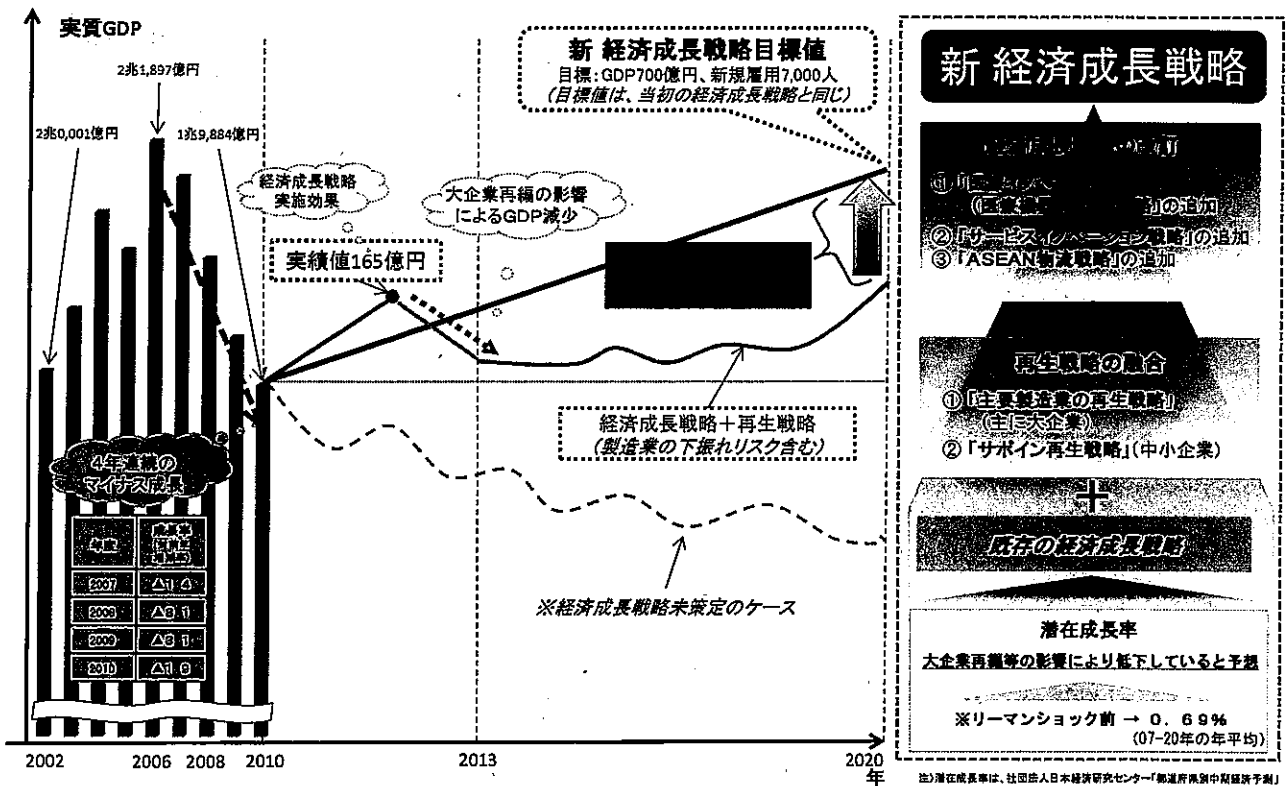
実質GDP

2兆1,897億円

2兆0,001億円

1兆9,884億円

経済成長戦略実施効果

大企業再編の影響によるGDP減少

新 経済成長戦略目標値
目標：GDP700億円、新規雇用7,000人
(目標値は、当初の経済成長戦略と同じ)

実績値165億円

経済成長戦略＋再生戦略
(製造業の下振れリスク含む)

4年連続のマイナス成長

| 年度 | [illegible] |
|---|---|
| 2007 | △1.4 |
| 2008 | △8.1 |
| 2009 | △8.1 |
| 2010 | △1.0 |

※経済成長戦略未策定のケース

2002 2006 2008 2010 2013 2020 年

新 経済成長戦略

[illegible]
① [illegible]
(医療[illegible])」の追加
②「サービスイノベーション戦略」の追加
③「ASEAN物流戦略」の追加

再生戦略の融合
①「主要製造業の再生戦略」
(主に大企業)
②「サポイン再生戦略」(中小企業)

＋

既存の経済成長戦略

潜在成長率
大企業再編等の影響により低下していると予想
※リーマンショック前 → 0.69%
(07-20年の年平均)

注)潜在成長率は、社団法人日本経済研究センター「都道府県別中期経済予測」